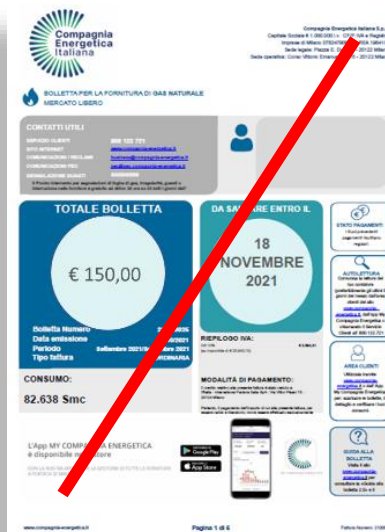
Compagnia Energetica Italiana

Compagnia Energetica Italiana S.p.A.
Capitale Sociale € 1.000.000 i.v. - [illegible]
Imprese di Milano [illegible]
Sede legale: Piazza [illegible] - 20122 Milano
Sede operativa: Corso Vittorio Emanuele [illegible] - 20122 Milano

BOLLETTA PER LA FORNITURA DI GAS NATURALE
MERCATO LIBERO

CONTATTI UTILI
SERVIZIO CLIENTI 800 122 701
SITO INTERNET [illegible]
COMUNICAZIONI / RECLAMI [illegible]
COMUNICAZIONI PEC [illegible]
SEGNALAZIONE GUASTI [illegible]

TOTALE BOLLETTA
€ 150,00
Bolletta Numero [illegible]
Data emissione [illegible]
Periodo Settembre 2021/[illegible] 2021
Tipo fattura ORDINARIA

CONSUMO:
82.638 Smc

DA SALDARE ENTRO IL
18
NOVEMBRE
2021

RIEPILOGO IVA:

MODALITÀ DI PAGAMENTO:

STATO PAGAMENTI

AUTOLETTURA

AREA CLIENTI

GUIDA ALLA BOLLETTA

L'App MY COMPAGNIA ENERGETICA è disponibile negli store

Google Play
App Store

www.compagnia-energetica.it
Pagina 1 di 6